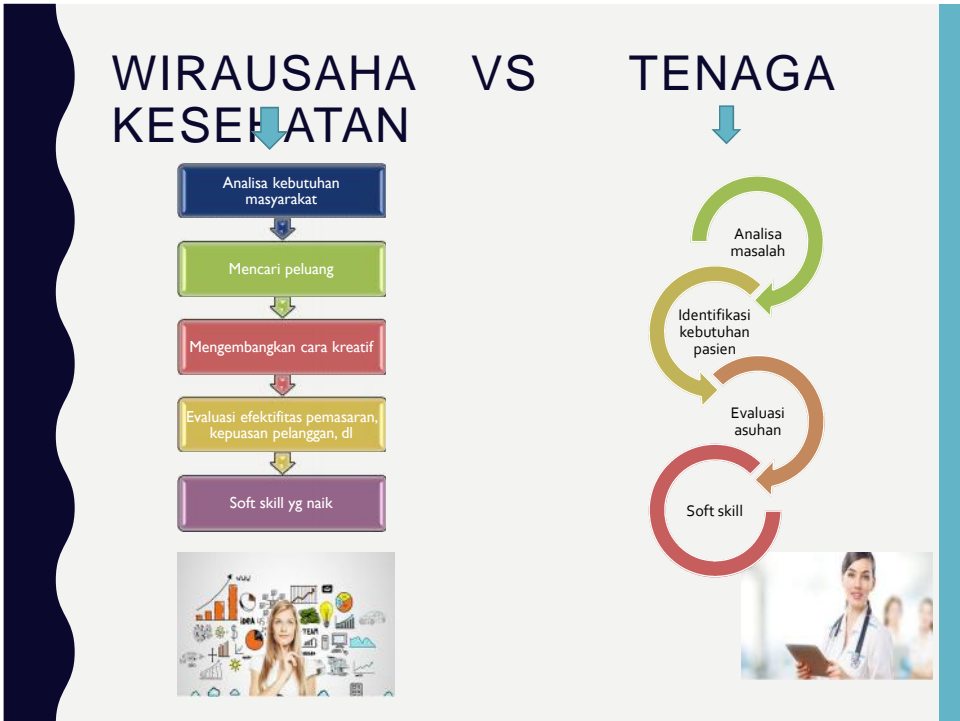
WIRAUSAHA VS TENAGA KESEHATAN

Analisa kebutuhan masyarakat

Mencari peluang

Mengembangkan cara kreatif

Evaluasi efektifitas pemasaran, kepuasan pelanggan, dl

Soft skill yg naik

Analisa masalah

Identifikasi kebutuhan pasien

Evaluasi asuhan

Soft skill